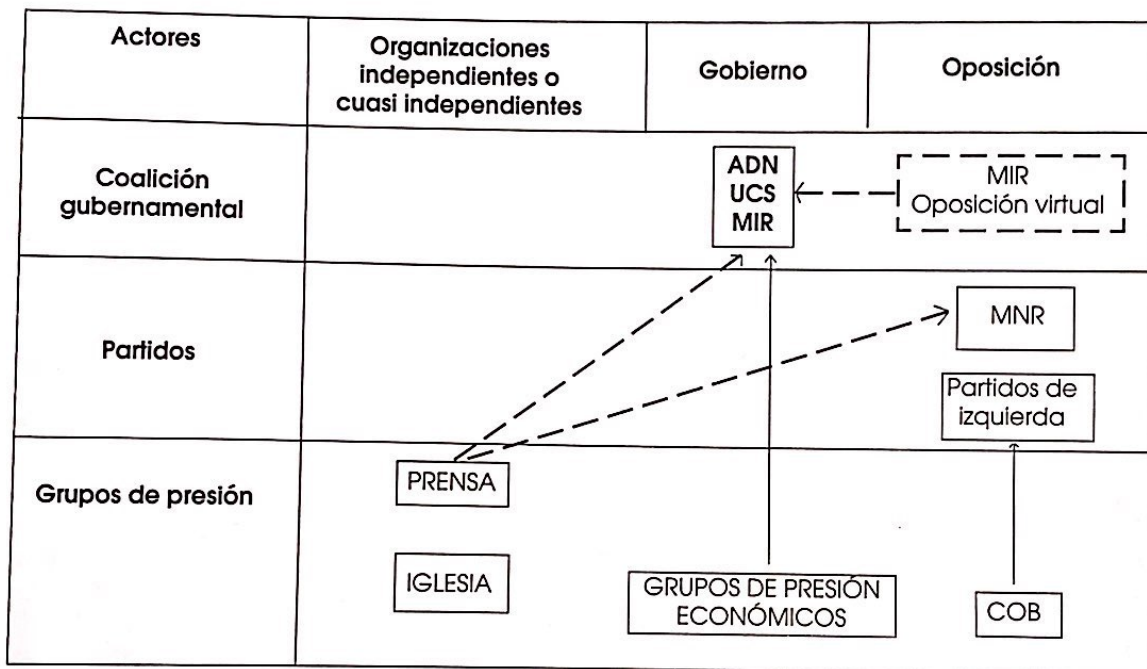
| Actores | Organizaciones independientes o cuasi independientes | Gobierno | Oposición |
|---|---|---|---|
| Coalición gubernamental | | ADN UCS MIR | MIR Oposición virtual |
| Partidos | | | MNR<br>Partidos de izquierda |
| Grupos de presión | PRENSA<br>IGLESIA | GRUPOS DE PRESIÓN ECONÓMICOS | COB |